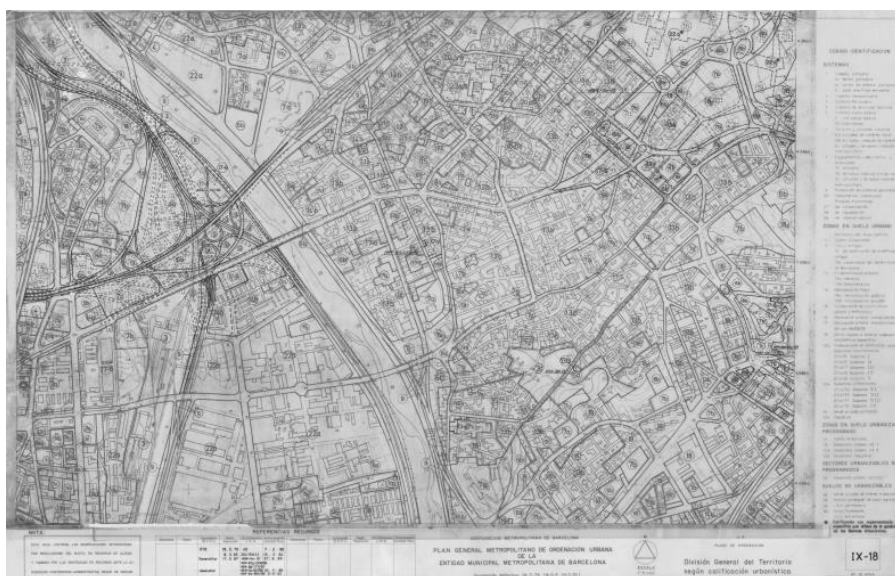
CODIGO IDENTIFICATIVO

SISTEMAS

ZONAS EN SUELO URBANO

ZONAS EN SUELO URBANIZABLE

SECTORES URBANIZABLES NO PROGRAMADOS

SUELO NO URBANIZABLE

NOTA

REFERENCIAS REGIONES

PLAN GENERAL METROPOLITANO DE ORDENACION URBANA DE LA ENTIDAD MUNICIPAL METROPOLITANA DE BARCELONA

División General del Territorio según calificación urbanística

IX-18